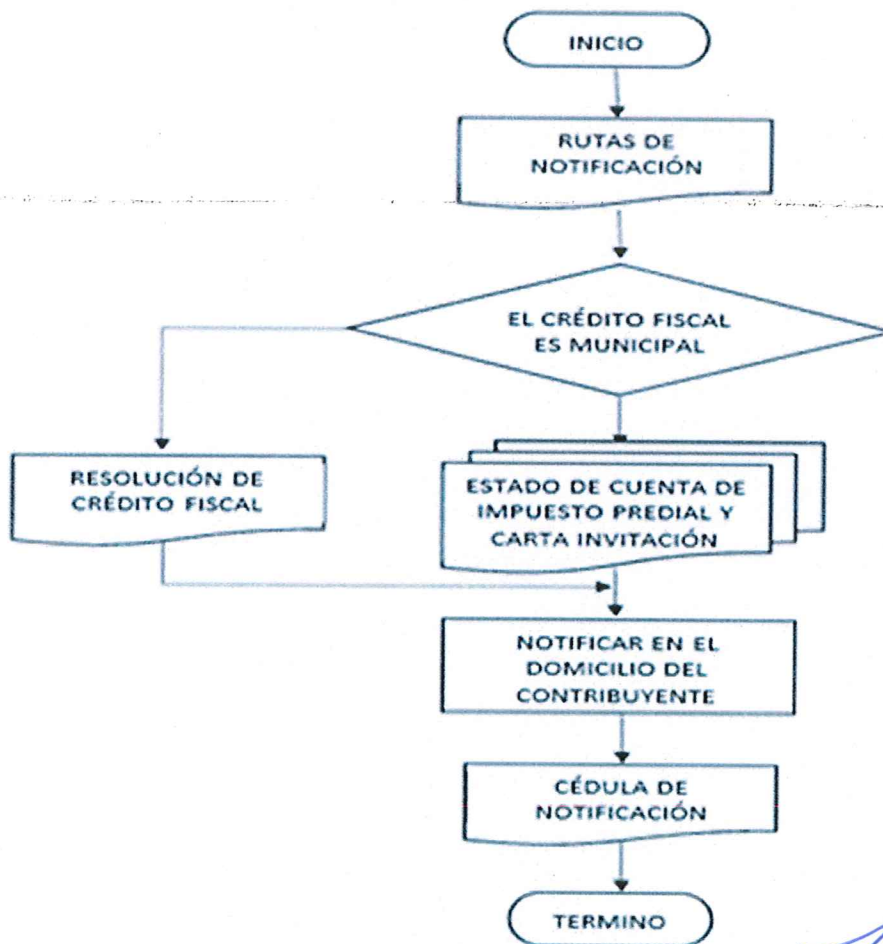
INICIO

RUTAS DE NOTIFICACIÓN

EL CRÉDITO FISCAL ES MUNICIPAL

RESOLUCIÓN DE CRÉDITO FISCAL

ESTADO DE CUENTA DE IMPUESTO PREDIAL Y CARTA INVITACIÓN

NOTIFICAR EN EL DOMICILIO DEL CONTRIBUYENTE

CÉDULA DE NOTIFICACIÓN

TERMINO